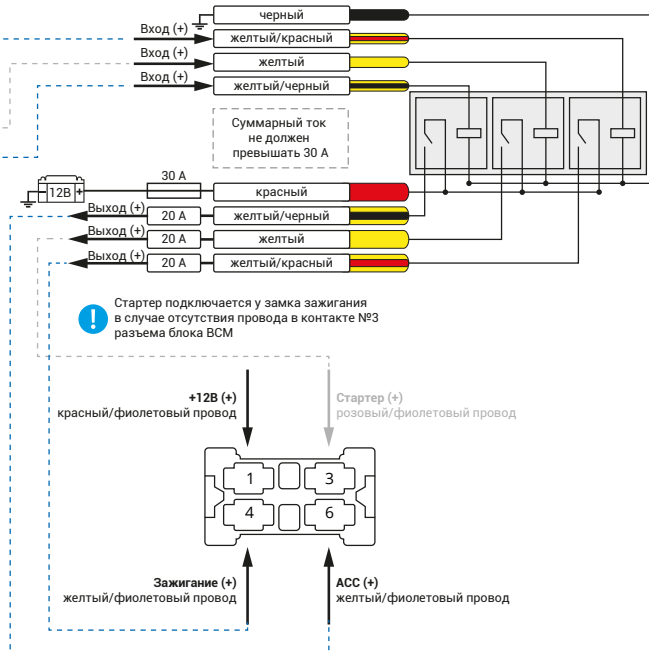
Вход (+)
черный
желтый/красный
Вход (+)
желтый
Вход (+)
желтый/черный

Суммарный ток не должен превышать 30 А

12В
30 А
красный
Выход (+)
20 А
желтый/черный
Выход (+)
20 А
желтый
Выход (+)
20 А
желтый/красный

Стартер подключается у замка зажигания в случае отсутствия провода в контакте №3 разъема блока BCM

+12В (+)
красный/фиолетовый провод

Стартер (+)
розовый/фиолетовый провод

1
3
4
6

Зажигание (+)
желтый/фиолетовый провод

ACC (+)
желтый/фиолетовый провод